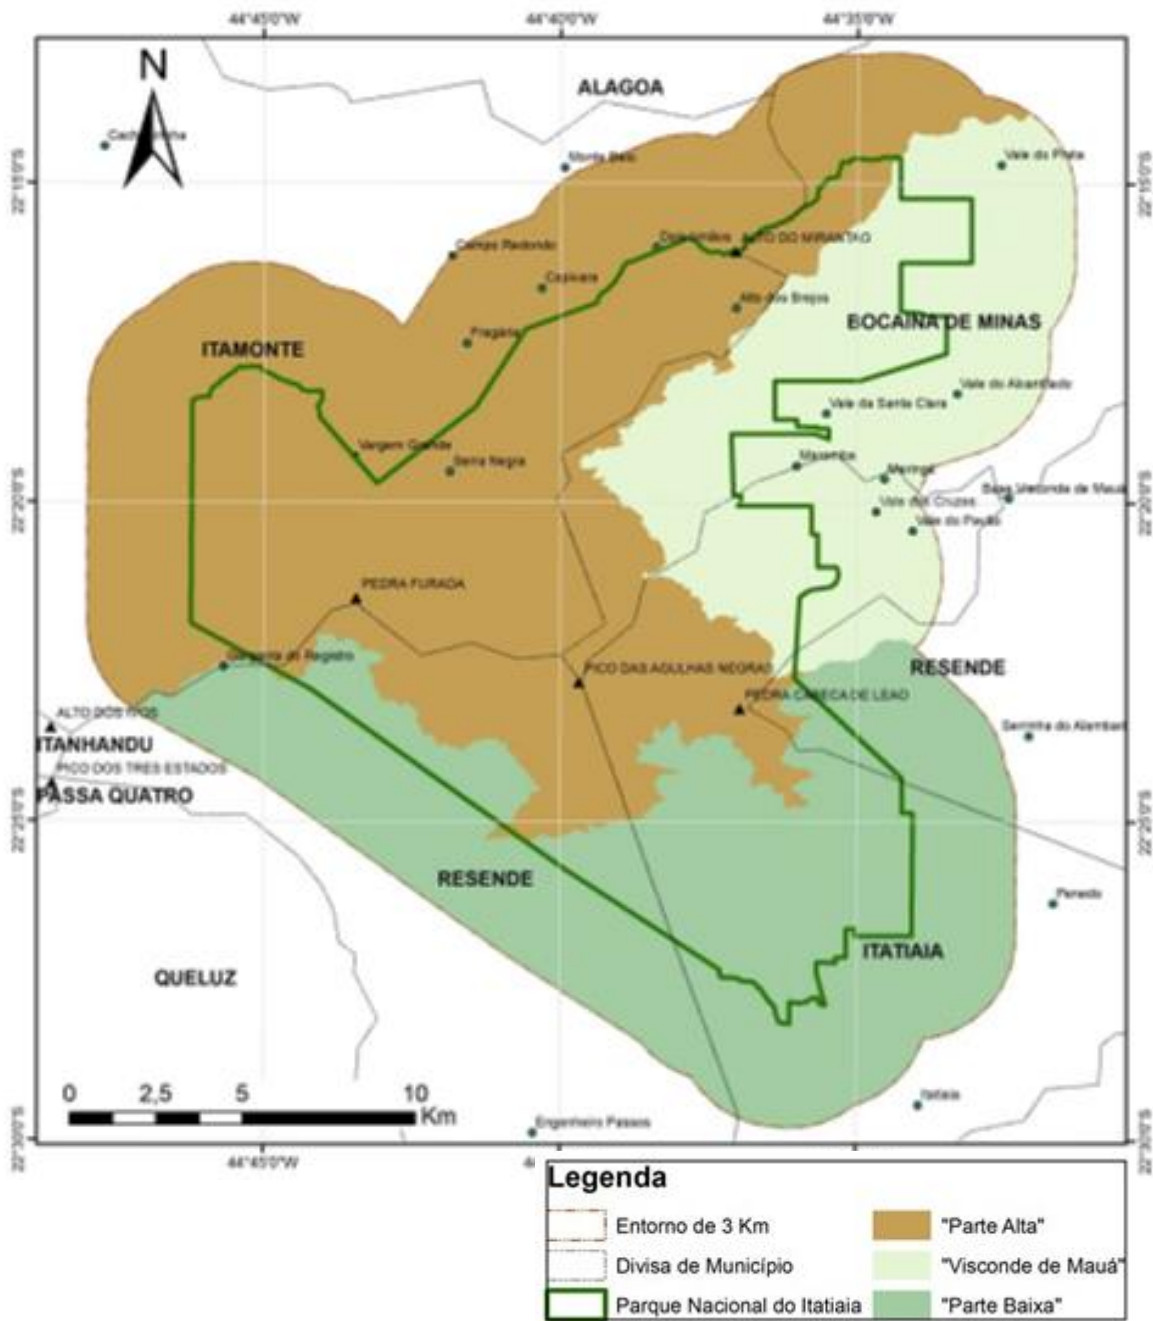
44°45'0"W
44°40'0"W
44°35'0"W

N

ALAGOA

Cachoeirinha
Monte Belo
Vale do Pinha
22°15'0"S
22°15'0"S
Campo Redondo
Capivara
ALTO DO MIRANTÃO
Alto dos Brejos
Pinguela
BOCAINA DE MINAS
ITAMONTE
Vale do Alcantilado
Vale da Santa Clara
Vargem Grande
Serra Negra
Maromba
Mauá
Vale das Cruzes
Vale do Pavão
22°20'0"S
22°20'0"S
PEDRA FURADA
Garganta do Registro
PICO DAS AGULHAS NEGRAS
RESENDE
PEDRA CABEÇA DE LEÃO
ALTO DOS RIOS
ITANHANDU
PICO DOS TRES ESTADOS
PASSA QUATRO
Serrinha do Alambari
22°25'0"S
22°25'0"S
RESENDE
Penedo
ITATIAIA
QUELUZ

0 2,5 5 10 Km
Itatiaia
Engenheiro Passos
22°30'0"S
22°30'0"S
44°45'0"W

Legenda
Entorno de 3 Km
Divisa de Município
Parque Nacional do Itatiaia
"Parte Alta"
"Visconde de Mauá"
"Parte Baixa"